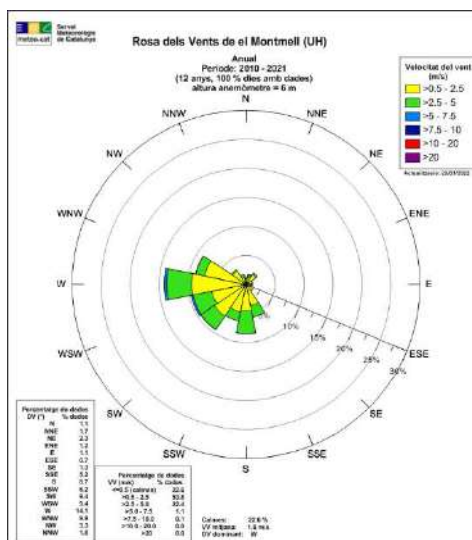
meteo.cat Servei Meteorològic de Catalunya

Rosa dels Vents de el Montmell (UH)

Anual
Període: 2010 - 2021
(12 anys, 100 % dies amb dades)
altura anemòmetre = 6 m

Velocitat del vent (m/s)
>0.5 - 2.5
>2.5 - 5
>5 - 7.5
>7.5 - 10
>10 - 20
>20

Actualització: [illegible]

N
NNE
NE
ENE
E
ESE
SE
SSE
S
SSW
SW
WSW
W
WNW
NW
NNW

10%
15%
20%
25%
30%

Percentatge de dades
| DV (°) | % dades |
|---|---|
| N | 1.1 |
| NNE | 1.7 |
| NE | 2.3 |
| ENE | 1.2 |
| E | 1.1 |
| ESE | 0.7 |
| SE | 1.0 |
| SSE | 5.2 |
| S | 8.7 |
| SSW | 6.2 |
| SW | 6.4 |
| WSW | 9.4 |
| W | 14.1 |
| WNW | 9.9 |
| NW | 3.3 |
| NNW | 1.6 |

Percentatge de dades
| VV (m/s) | % dades |
|---|---|
| <=0.5 (calmes) | 22.6 |
| >0.5 - 2.5 | 50.8 |
| >2.5 - 5.0 | 22.4 |
| >5.0 - 7.5 | 3.1 |
| >7.5 - 10.0 | 0.1 |
| >10.0 - 20.0 | 0.0 |
| >20 | 0.0 |

Calmes: 22.6 %
VV mitjana: 1.8 m/s
DV dominant: W